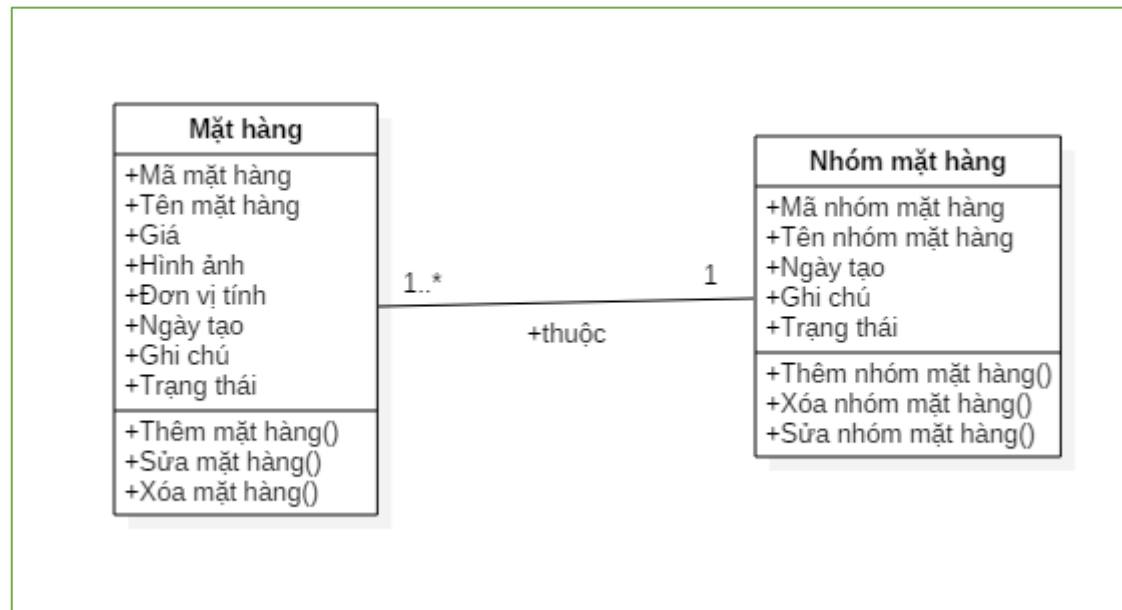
Mặt hàng
+Mã mặt hàng
+Tên mặt hàng
+Giá
+Hình ảnh
+Đơn vị tính
+Ngày tạo
+Ghi chú
+Trạng thái
+Thêm mặt hàng()
+Sửa mặt hàng()
+Xóa mặt hàng()

1..*

+thuộc

1

Nhóm mặt hàng
+Mã nhóm mặt hàng
+Tên nhóm mặt hàng
+Ngày tạo
+Ghi chú
+Trạng thái
+Thêm nhóm mặt hàng()
+Xóa nhóm mặt hàng()
+Sửa nhóm mặt hàng()